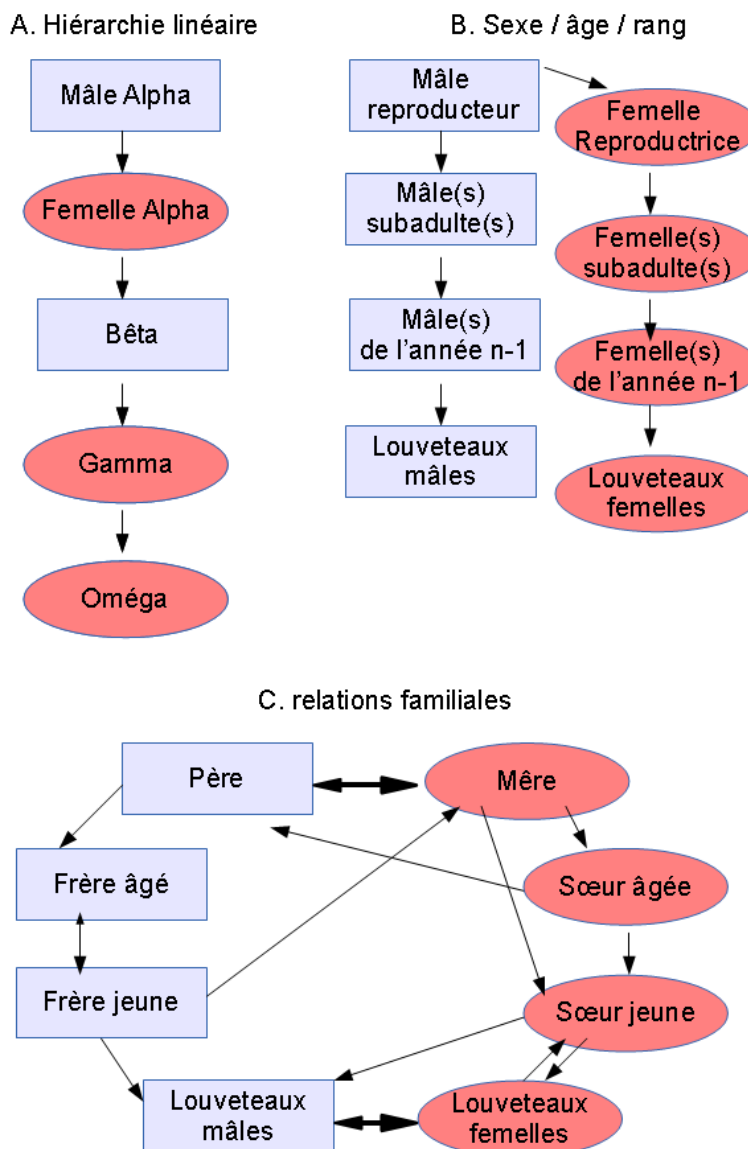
A. Hiérarchie linéaire

Mâle Alpha

Femelle Alpha

Bêta

Gamma

Oméga

B. Sexe / âge / rang

Mâle reproducteur

Femelle Reproductrice

Mâle(s) subadulte(s)

Femelle(s) subadulte(s)

Mâle(s) de l'année n-1

Femelle(s) de l'année n-1

Louveteaux mâles

Louveteaux femelles

C. relations familiales

Père

Mêre

Frère âgé

Sœur âgée

Frère jeune

Sœur jeune

Louveteaux mâles

Louveteaux femelles